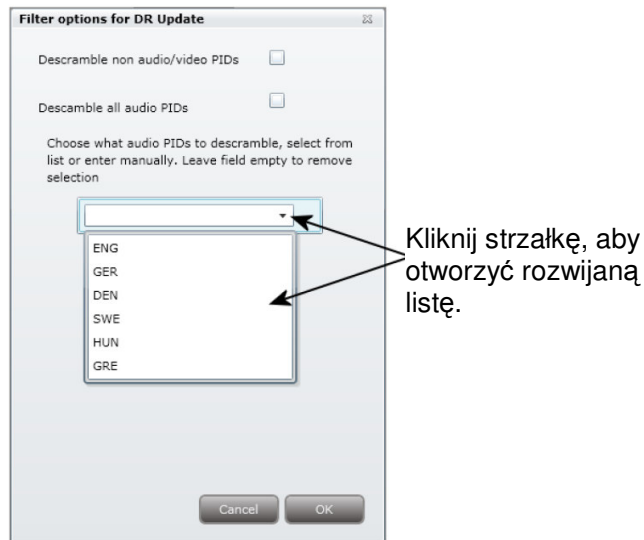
Filter options for DR Update

Descramble non audio/video PIDs

Descamble all audio PIDs

Choose what audio PIDs to descramble, select from list or enter manually. Leave field empty to remove selection

ENG
GER
DEN
SWE
HUN
GRE

Cancel OK

Kliknij strzałkę, aby otworzyć rozwijaną listę.